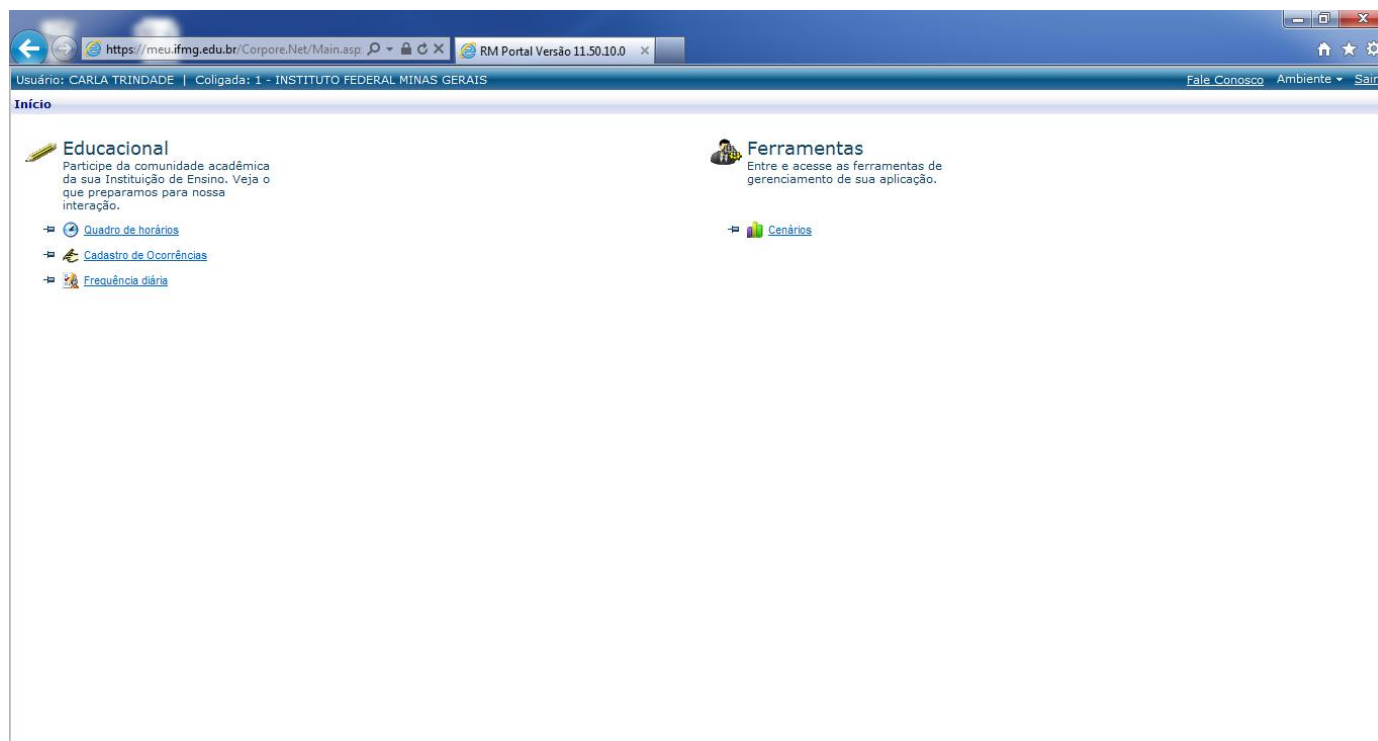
https://meu.ifmg.edu.br/Corpore.Net/Main.asp

RM Portal Versão 11.50.10.0

Usuário: CARLA TRINDADE | Coligada: 1 - INSTITUTO FEDERAL MINAS GERAIS

Fale Conosco Ambiente Sair

Início

Educacional

Participe da comunidade acadêmica da sua Instituição de Ensino. Veja o que preparamos para nossa interação.

Quadro de horários

Cadastro de Ocorrências

Frequência diária

Ferramentas

Entre e acesse as ferramentas de gerenciamento de sua aplicação.

Cenários